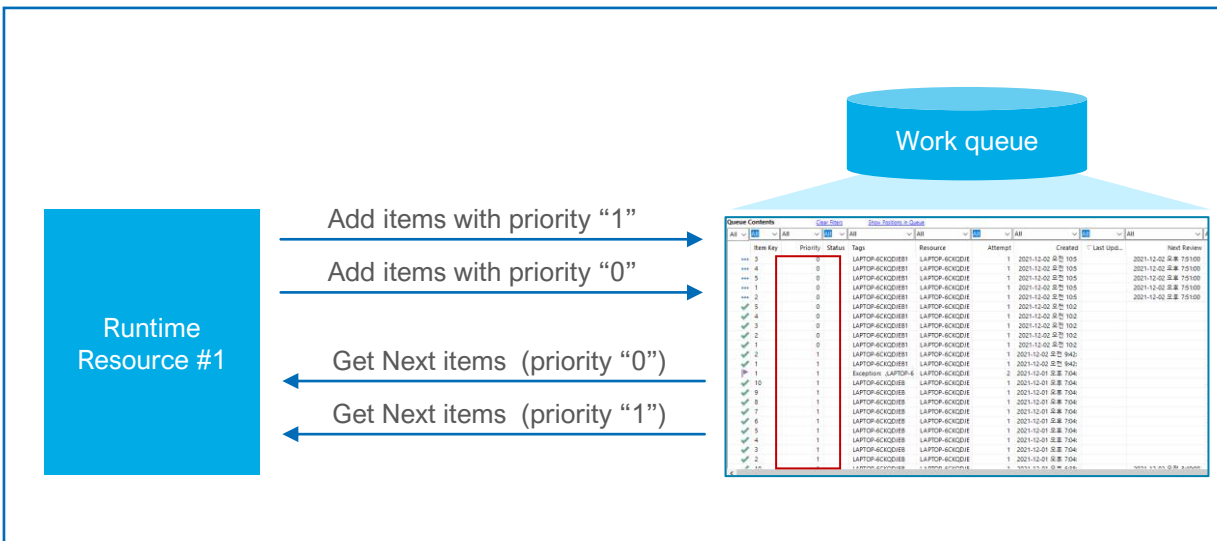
Work queue

Runtime Resource #1

Add items with priority “1”

Add items with priority “0”

Get Next items (priority “0”)

Get Next items (priority “1”)

Queue Contents Clear Filters Show Positions in Queue

| Item Key | Priority | Status | Tags | Resource | Attempt | Created | Last Upd... | Next Review |
|---|---|---|---|---|---|---|---|---|
| 3 | 0 | | LAPTOP-6CKQDIEB1 | LAPTOP-6CKQDIE | 1 | 2021-12-02 오전 10:5 | | 2021-12-02 오후 7:51:00 |
| 4 | 0 | | LAPTOP-6CKQDIEB1 | LAPTOP-6CKQDIE | 1 | 2021-12-02 오전 10:5 | | 2021-12-02 오후 7:51:00 |
| 5 | 0 | | LAPTOP-6CKQDIEB1 | LAPTOP-6CKQDIE | 1 | 2021-12-02 오전 10:5 | | 2021-12-02 오후 7:51:00 |
| 1 | 0 | | LAPTOP-6CKQDIEB1 | LAPTOP-6CKQDIE | 1 | 2021-12-02 오전 10:5 | | 2021-12-02 오후 7:51:00 |
| 2 | 0 | | LAPTOP-6CKQDIEB1 | LAPTOP-6CKQDIE | 1 | 2021-12-02 오전 10:5 | | 2021-12-02 오후 7:51:00 |
| 5 | 0 | | LAPTOP-6CKQDIEB1 | LAPTOP-6CKQDIE | 1 | 2021-12-02 오전 10:2 | | |
| 4 | 0 | | LAPTOP-6CKQDIEB1 | LAPTOP-6CKQDIE | 1 | 2021-12-02 오전 10:2 | | |
| 3 | 0 | | LAPTOP-6CKQDIEB1 | LAPTOP-6CKQDIE | 1 | 2021-12-02 오전 10:2 | | |
| 2 | 0 | | LAPTOP-6CKQDIEB1 | LAPTOP-6CKQDIE | 1 | 2021-12-02 오전 10:2 | | |
| 1 | 0 | | LAPTOP-6CKQDIEB1 | LAPTOP-6CKQDIE | 1 | 2021-12-02 오전 10:2 | | |
| 2 | 1 | | LAPTOP-6CKQDIEB1 | LAPTOP-6CKQDIE | 1 | 2021-12-02 오전 9:42 | | |
| 1 | 1 | | LAPTOP-6CKQDIEB1 | LAPTOP-6CKQDIE | 1 | 2021-12-02 오전 9:42 | | |
| 1 | 1 | | Exception: ;LAPTOP-6 | LAPTOP-6CKQDIE | 2 | 2021-12-01 오후 7:04 | | |
| 10 | 1 | | LAPTOP-6CKQDIEB | LAPTOP-6CKQDIE | 1 | 2021-12-01 오후 7:04 | | |
| 9 | 1 | | LAPTOP-6CKQDIEB | LAPTOP-6CKQDIE | 1 | 2021-12-01 오후 7:04 | | |
| 8 | 1 | | LAPTOP-6CKQDIEB | LAPTOP-6CKQDIE | 1 | 2021-12-01 오후 7:04 | | |
| 7 | 1 | | LAPTOP-6CKQDIEB | LAPTOP-6CKQDIE | 1 | 2021-12-01 오후 7:04 | | |
| 6 | 1 | | LAPTOP-6CKQDIEB | LAPTOP-6CKQDIE | 1 | 2021-12-01 오후 7:04 | | |
| 5 | 1 | | LAPTOP-6CKQDIEB | LAPTOP-6CKQDIE | 1 | 2021-12-01 오후 7:04 | | |
| 4 | 1 | | LAPTOP-6CKQDIEB | LAPTOP-6CKQDIE | 1 | 2021-12-01 오후 7:04 | | |
| 3 | 1 | | LAPTOP-6CKQDIEB | LAPTOP-6CKQDIE | 1 | 2021-12-01 오후 7:04 | | |
| 2 | 1 | | LAPTOP-6CKQDIEB | LAPTOP-6CKQDIE | 1 | 2021-12-01 오후 7:04 | | |
| 10 | 1 | | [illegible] | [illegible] | 1 | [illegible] | | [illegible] |